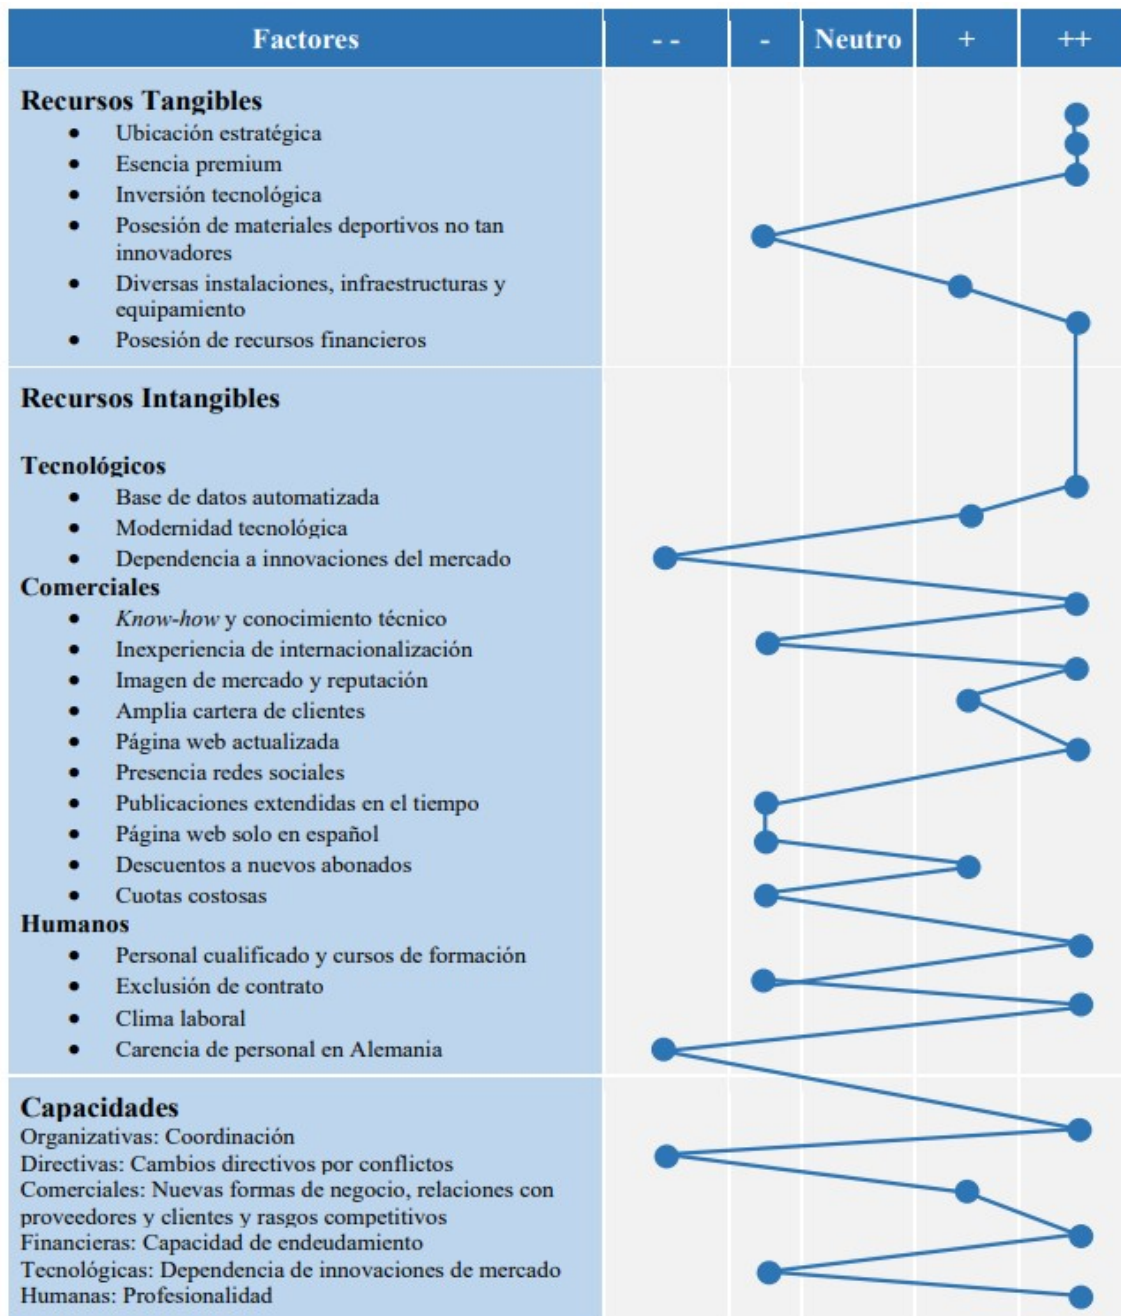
| Factores | - - | - | Neutro | + | ++ |
|---|---|---|---|---|---|

**Recursos Tangibles**
- Ubicación estratégica
- Esencia premium
- Inversión tecnológica
- Posesión de materiales deportivos no tan innovadores
- Diversas instalaciones, infraestructuras y equipamiento
- Posesión de recursos financieros

**Recursos Intangibles**

**Tecnológicos**
- Base de datos automatizada
- Modernidad tecnológica
- Dependencia a innovaciones del mercado

**Comerciales**
- *Know-how* y conocimiento técnico
- Inexperiencia de internacionalización
- Imagen de mercado y reputación
- Amplia cartera de clientes
- Página web actualizada
- Presencia redes sociales
- Publicaciones extendidas en el tiempo
- Página web solo en español
- Descuentos a nuevos abonados
- Cuotas costosas

**Humanos**
- Personal cualificado y cursos de formación
- Exclusión de contrato
- Clima laboral
- Carencia de personal en Alemania

**Capacidades**
Organizativas: Coordinación
Directivas: Cambios directivos por conflictos
Comerciales: Nuevas formas de negocio, relaciones con proveedores y clientes y rasgos competitivos
Financieras: Capacidad de endeudamiento
Tecnológicas: Dependencia de innovaciones de mercado
Humanas: Profesionalidad